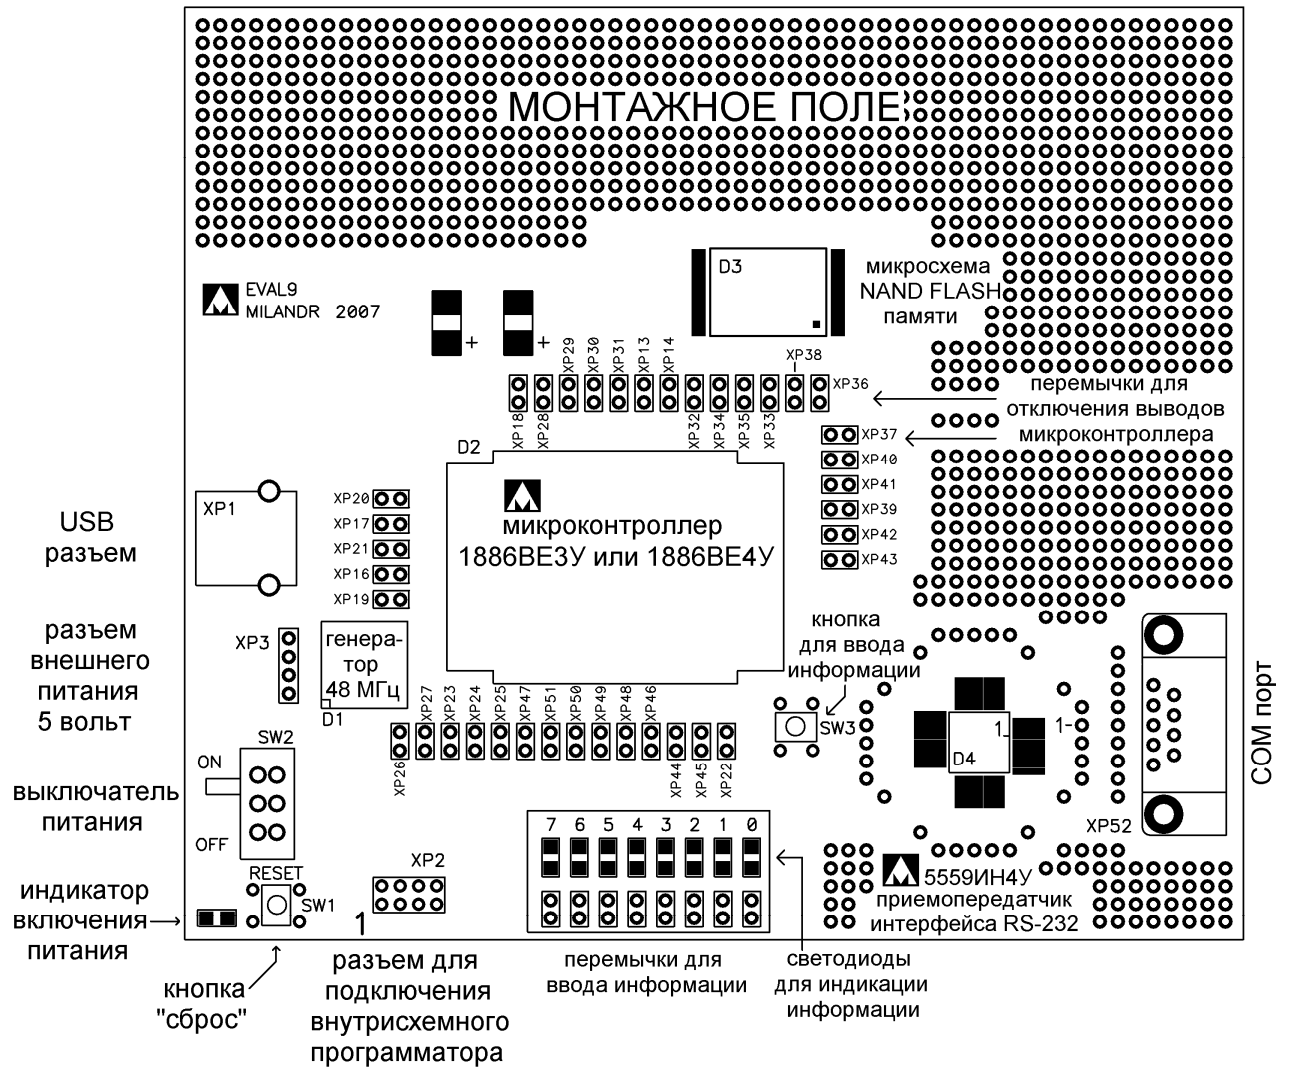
МОНТАЖНОЕ ПОЛЕ

EVAL9
MILANDR 2007

D3

микросхема NAND FLASH памяти

XP29 XP30 XP31 XP13 XP14 XP38

XP36

XP18 XP28 XP32 XP34 XP35 XP33

перемычки для отключения выводов микроконтроллера

XP37

D2

XP40
XP41
XP39
XP42
XP43

XP1

USB разъем

XP20
XP17
XP21
XP16
XP19

микроконтроллер
1886ВЕ3У или 1886ВЕ4У

кнопка для ввода информации

разъем внешнего питания 5 вольт

XP3

генератор 48 МГц
D1

XP27 XP23 XP24 XP25 XP47 XP51 XP50 XP49 XP48 XP46

XP26 XP44 XP45 XP22

SW3

1
1-
D4

COM порт

SW2
ON
OFF

выключатель питания

7 6 5 4 3 2 1 0

XP52

RESET
SW1

XP2

1

индикатор включения питания

5559ИН4У
приемопередатчик интерфейса RS-232

кнопка "сброс"

разъем для подключения внутрисхемного программатора

перемычки для ввода информации

светодиоды для индикации информации